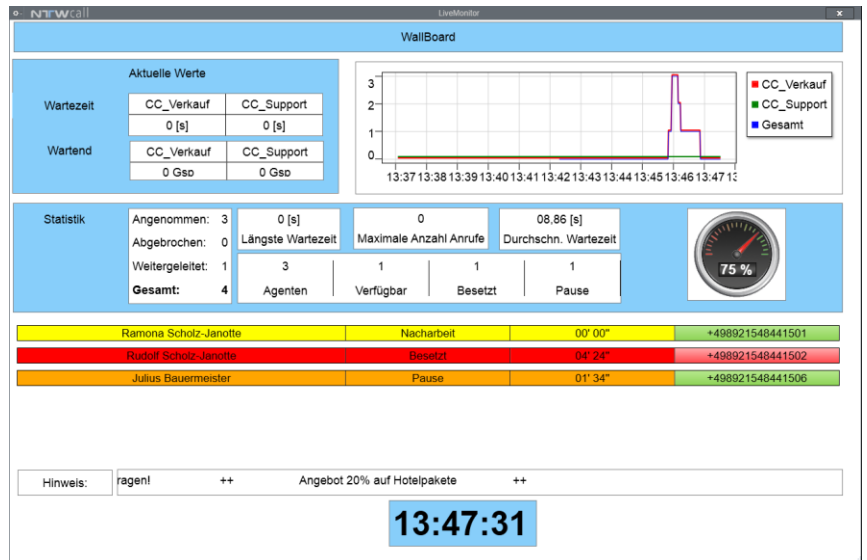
NTWcall LiveMonitor ×

WallBoard

Aktuelle Werte

Wartezeit

| CC_Verkauf | CC_Support |
|---|---|
| 0 [s] | 0 [s] |

Wartend

| CC_Verkauf | CC_Support |
|---|---|
| 0 Gsp | 0 Gsp |

3
2
1
0
13:37 13:38 13:39 13:40 13:41 13:42 13:43 13:44 13:45 13:46 13:47 13

CC_Verkauf
CC_Support
Gesamt

Statistik

Angenommen: 3
Abgebrochen: 0
Weitergeleitet: 1
Gesamt: 4

0 [s]
Längste Wartezeit

0
Maximale Anzahl Anrufe

08,86 [s]
Durchschn. Wartezeit

| 3 | 1 | 1 | 1 |
|---|---|---|---|
| Agenten | Verfügbar | Besetzt | Pause |

75 %

| Ramona Scholz-Janotte | Nacharbeit | 00' 00" | +498921548441501 |
|---|---|---|---|
| Rudolf Scholz-Janotte | Besetzt | 04' 24" | +498921548441502 |
| Julius Bauermeister | Pause | 01' 34" | +498921548441506 |

Hinweis: ragen! ++ Angebot 20% auf Hotelpakete ++

13:47:31